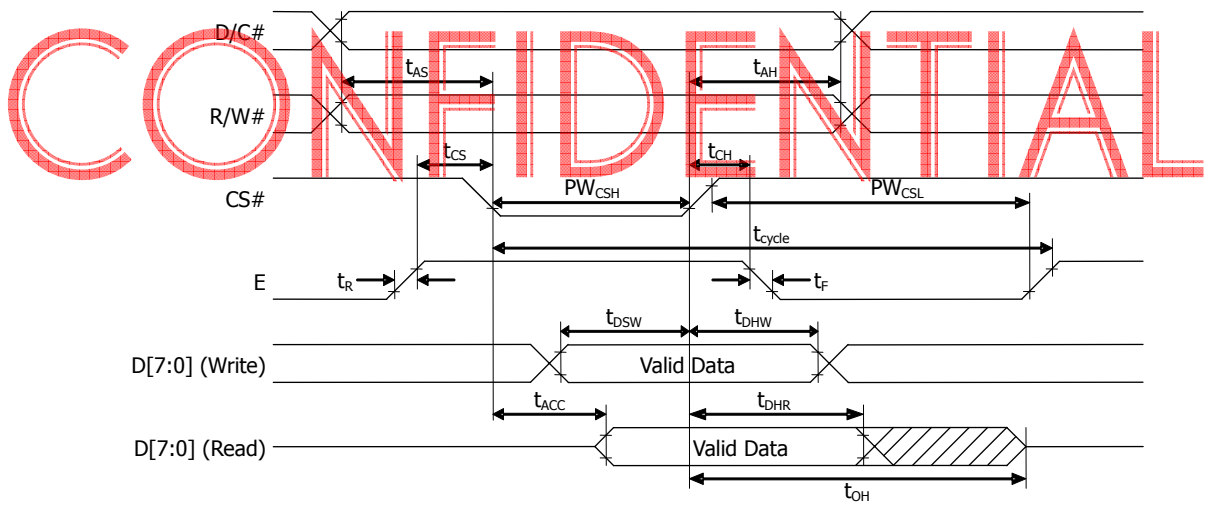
CONFIDENTIAL

D/C#

$t_{AS}$

$t_{AH}$

R/W#

$t_{CS}$

$t_{CH}$

CS#

$PW_{CSH}$

$PW_{CSL}$

$t_{cycle}$

E

$t_R$

$t_F$

$t_{DSW}$

$t_{DHW}$

D[7:0] (Write)

Valid Data

$t_{ACC}$

$t_{DHR}$

D[7:0] (Read)

Valid Data

$t_{OH}$